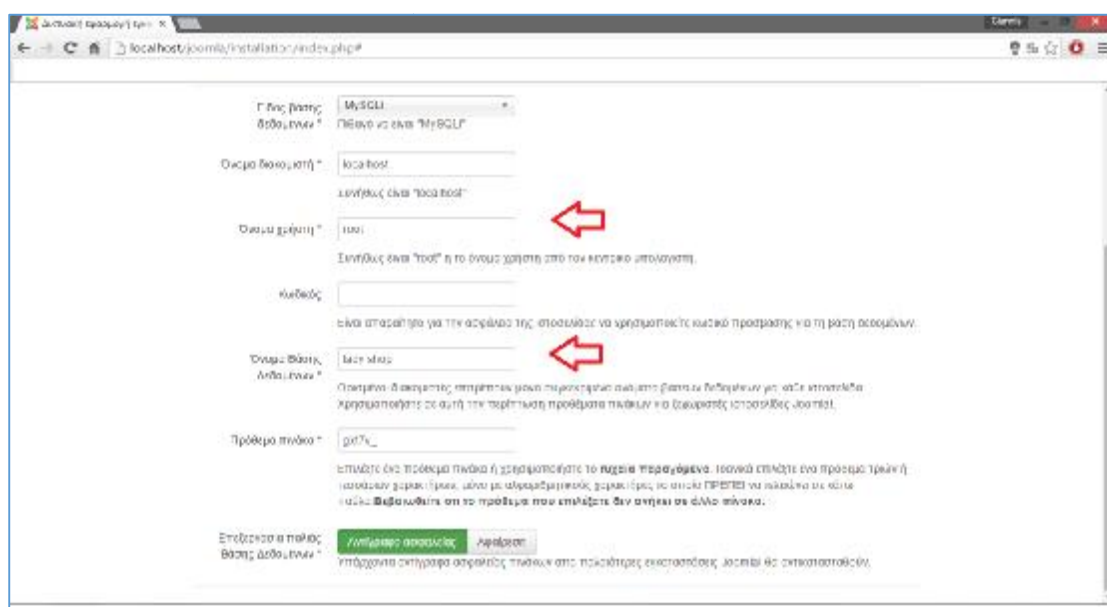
Διαδικτυακή Εφαρμογή Εγκ... ×

localhost/joomla/installation/index.php#

Τύπος βάσης δεδομένων * | MySQLi
Πιθανό να είναι "MySQLi"

Όνομα διακομιστή * | localhost
Συνήθως είναι "localhost"

Όνομα χρήστη * | root
Συνήθως είναι "root" ή το όνομα χρήστη από τον κεντρικό υπολογιστή.

Κωδικός |
Είναι απαραίτητο για την ασφάλεια της ιστοσελίδας να χρησιμοποιείτε κωδικό πρόσβασης για τη βάση δεδομένων.

Όνομα Βάσης Δεδομένων * | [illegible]
Ορισμένοι διακομιστές επιτρέπουν μόνο συγκεκριμένο όνομα βάσεων δεδομένων για κάθε ιστοσελίδα. Χρησιμοποιήστε σε αυτή την περίπτωση προθέματα πινάκων για ξεχωριστές ιστοσελίδες Joomla!.

Πρόθεμα πίνακα * | gxf7k_
Επιλέξτε ένα πρόθεμα πίνακα ή χρησιμοποιήστε το τυχαία Παραγόμενα. Ιδανικά επιλέξτε ένα πρόθεμα τριών ή τεσσάρων χαρακτήρων, μόνο με αλφαριθμητικούς χαρακτήρες το οποίο ΠΡΕΠΕΙ να τελειώνει σε κάτω παύλα. Βεβαιωθείτε ότι το πρόθεμα που επιλέξατε δεν ανήκει σε άλλο πίνακα.

Επεξεργασία παλιάς Βάσης Δεδομένων * | Αντίγραφο ασφαλείας | Αφαίρεση
Υπάρχοντα αντίγραφα ασφαλείας πινάκων από παλαιότερες εγκαταστάσεις Joomla! θα αντικατασταθούν.